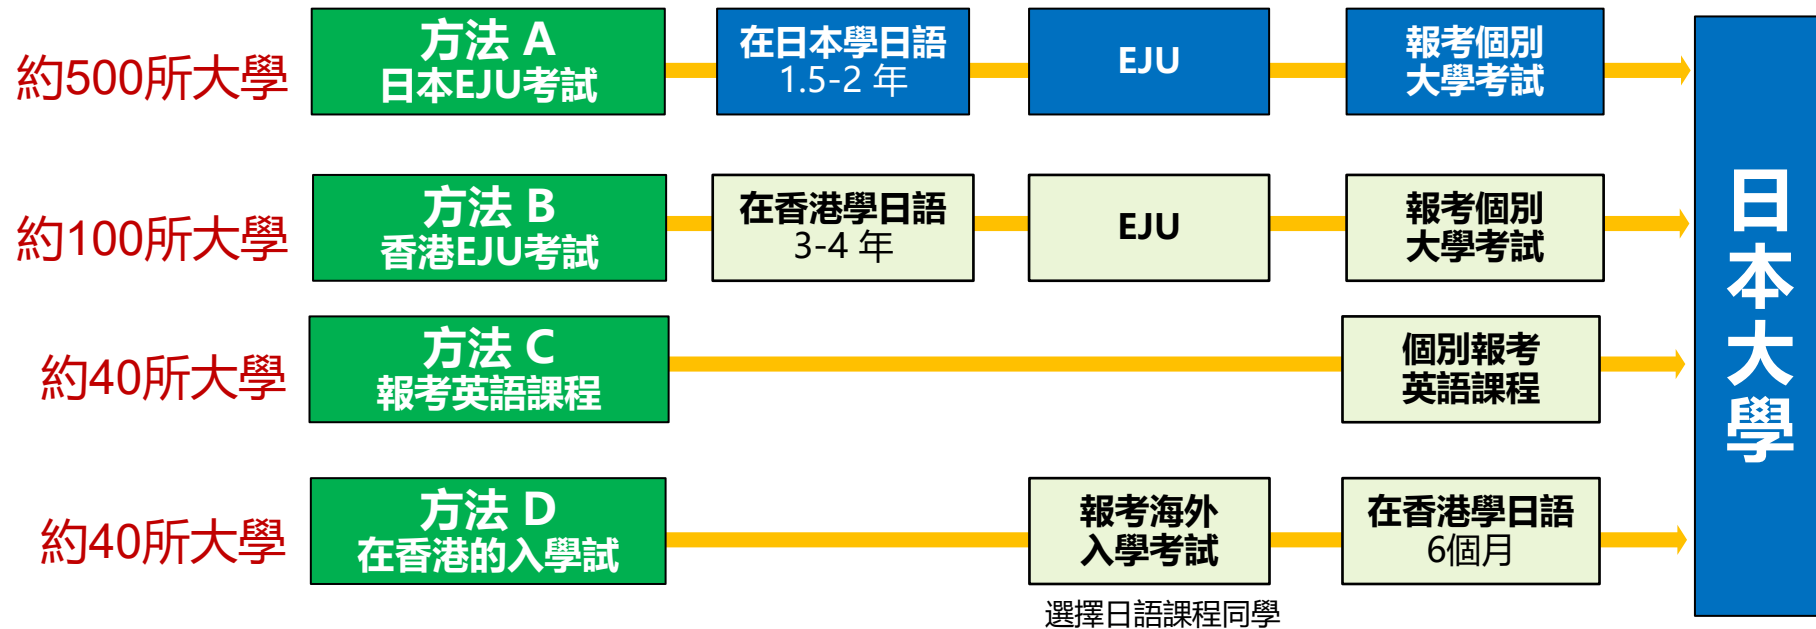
約500所大學

方法 A
日本EJU考試

在日本學日語
1.5-2 年

EJU

報考個別
大學考試

約100所大學

方法 B
香港EJU考試

在香港學日語
3-4 年

EJU

報考個別
大學考試

約40所大學

方法 C
報考英語課程

個別報考
英語課程

約40所大學

方法 D
在香港的入學試

報考海外
入學考試

在香港學日語
6個月

選擇日語課程同學

日
本
大
學